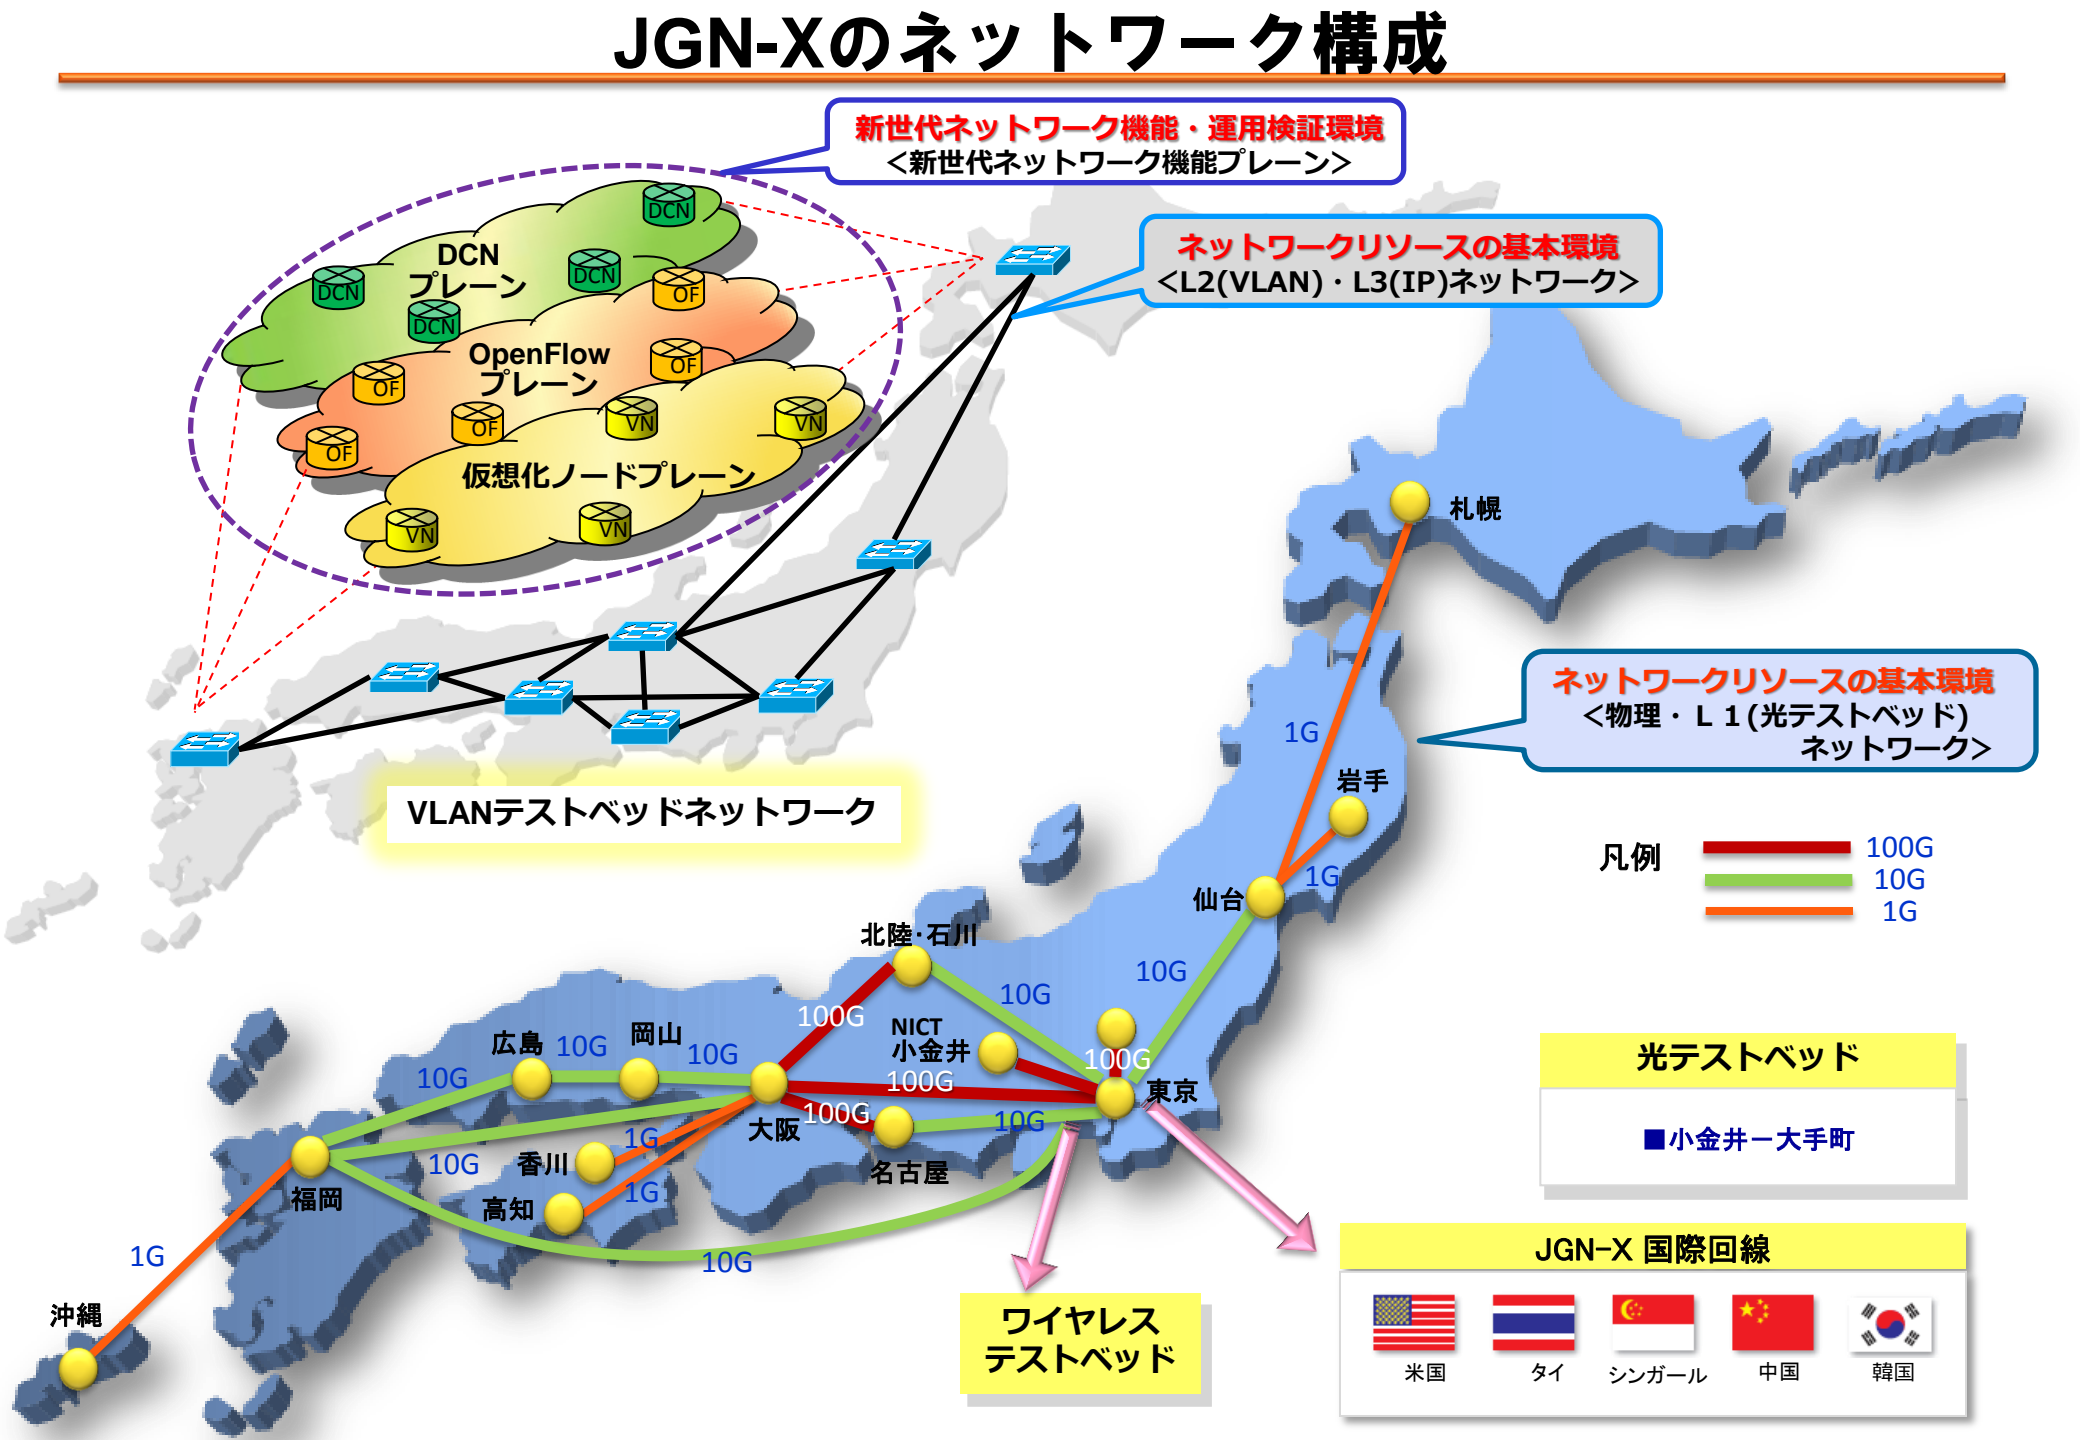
JGN-Xのネットワーク構成

新世代ネットワーク機能・運用検証環境
<新世代ネットワーク機能プレーン>

ネットワークリソースの基本環境
<L2(VLAN)・L3(IP)ネットワーク>

DCN
DCN
プレーン
DCN
DCN
DCN
OF
OpenFlow
プレーン
OF
OF
OF
OF
VN
VN
仮想化ノードプレーン
VN
VN

VLANテストベッドネットワーク

札幌

ネットワークリソースの基本環境
<物理・L1(光テストベッド)
ネットワーク>

1G
岩手
1G
仙台

凡例
100G
10G
1G

北陸·石川
10G
10G
100G
NICT
小金井
100G
100G
東京
広島
10G
岡山
10G
10G
100G
大阪
100G
10G
1G
10G
香川
名古屋
福岡
高知
1G
1G
10G
沖縄

光テストベッド
■小金井ー大手町

ワイヤレス
テストベッド

JGN-X 国際回線
米国
タイ
シンガール
中国
韓国